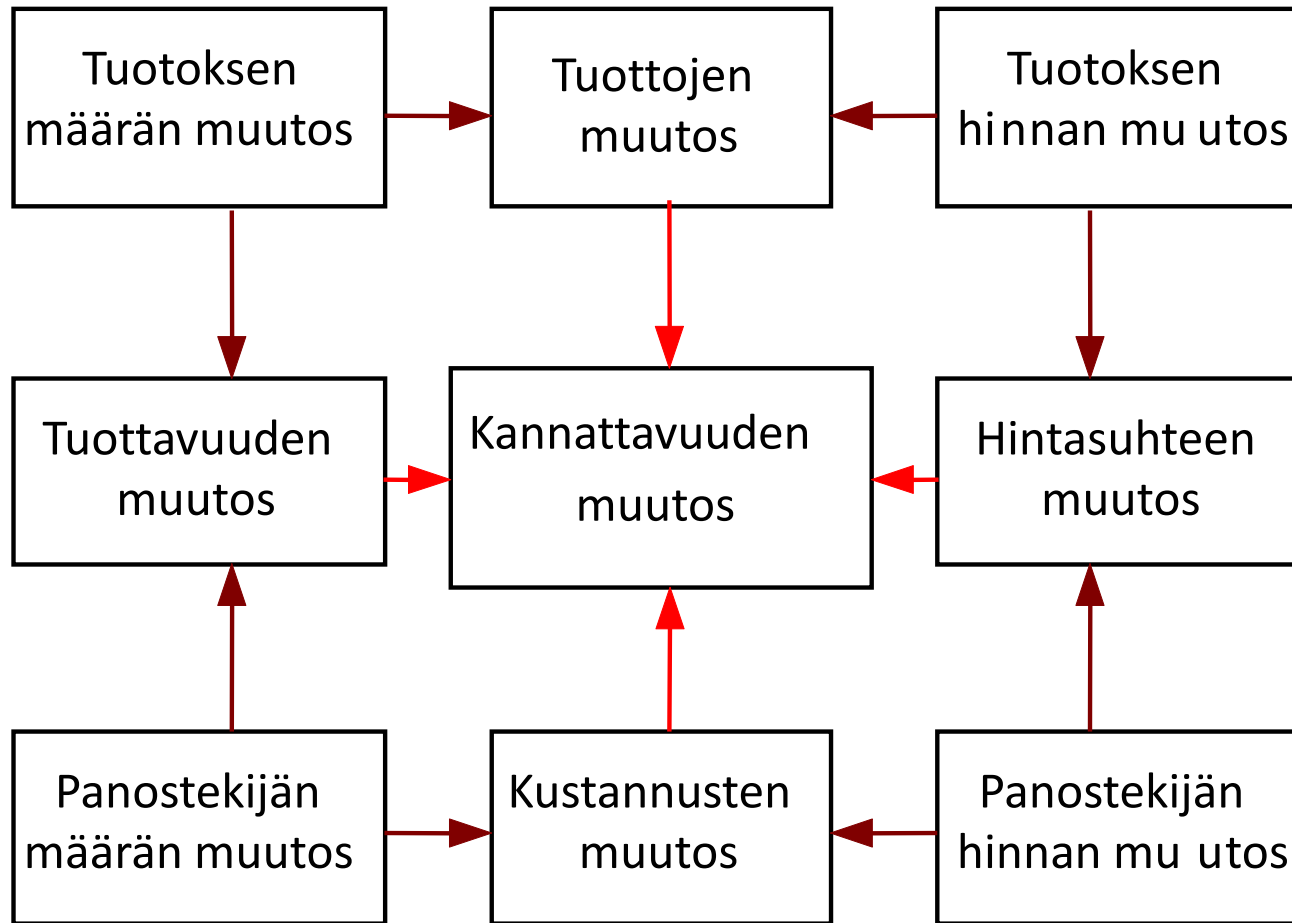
Tuotoksen määrän muutos

Tuottojen muutos

Tuotoksen hinnan mu utos

Tuottavuuden muutos

Kannattavuuden muutos

Hintasuhteen muutos

Panostekijän määrän muutos

Kustannusten muutos

Panostekijän hinnan mu utos